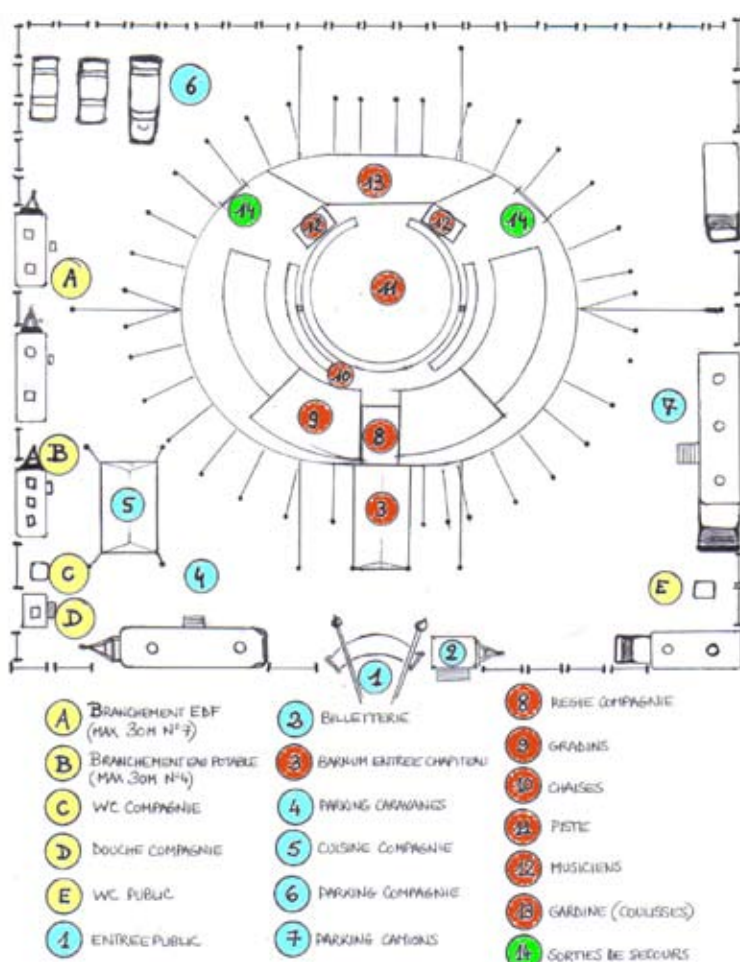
6
13
14
12
12
14
A
11
10
7
9
8
B
5
3
C
4
E
D
1
2

A BRANCHEMENT EDF (MAX 30M N°7)
B BRANCHEMENT EAU POTABLE (MAX 30M N°4)
C WC COMPAGNIE
D DOUCHE COMPAGNIE
E WC PUBLIC
1 ENTREE PUBLIC

2 BILLETTERIE
3 BARNUM ENTREE CHAPITEAU
4 PARKING CARAVANES
5 CUISINE COMPAGNIE
6 PARKING COMPAGNIE
7 PARKING CAMIONS

8 REGIE COMPAGNIE
9 GRADINS
10 CHAISES
11 PISTE
12 MUSICIENS
13 GARDINE (COULISSES)
14 SORTIES DE SECOURS